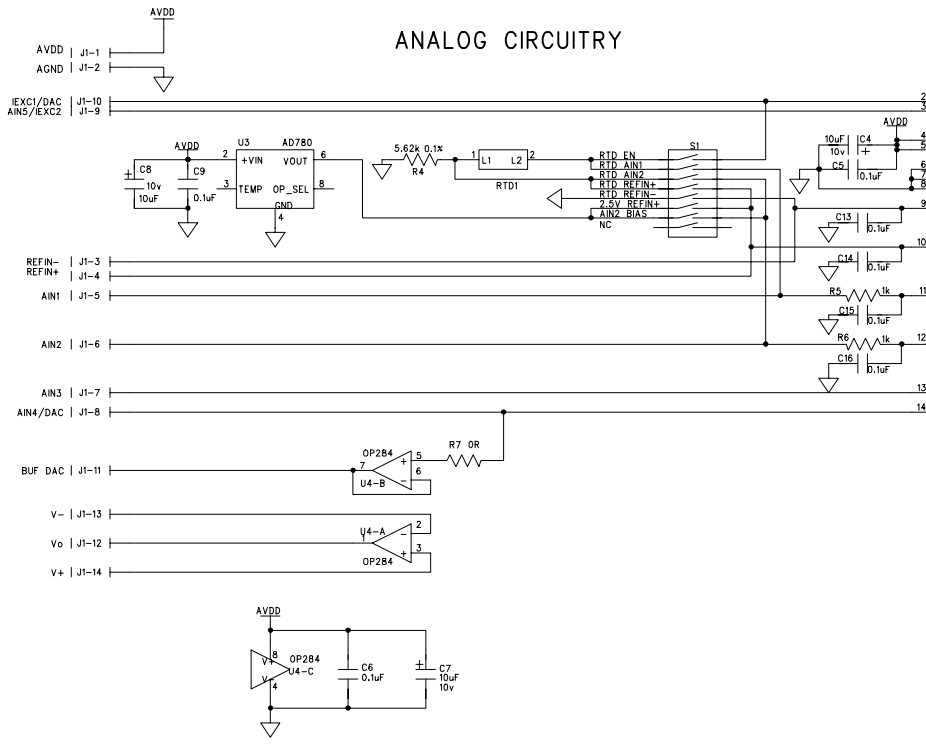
ANALOG CIRCUITRY

AVDD
AVDD | J1-1
AGND | J1-2
IEXC1/DAC | J1-10
AIN5/IEXC2 | J1-9
2
3
AVDD
C8
10v
10uF
C9
0.1uF
U3
AD780
2
+VIN
VOUT
6
3
TEMP
OP_SEL
8
GND
4
5.62k 0.1%
R4
1
L1
L2
2
RTD1
S1
RTD EN
RTD AIN1
RTD AIN2
RTD REFIN+
RTD REFIN-
2.5V REFIN+
AIN2 BIAS
NC
10uF
C4
10v
C5
0.1uF
AVDD
4
5
6
7
8
9
C13
0.1uF
10
C14
0.1uF
REFIN- | J1-3
REFIN+ | J1-4
AIN1 | J1-5
R5
1k
11
C15
0.1uF
AIN2 | J1-6
R6
1k
12
C16
0.1uF
AIN3 | J1-7
13
AIN4/DAC | J1-8
14
OP284
7
5
6
U4-B
R7 0R
BUF DAC | J1-11
V- | J1-13
U4-A
2
Vo | J1-12
1
3
OP284
V+ | J1-14
AVDD
8
V+
OP284
U4-C
V-
4
C6
0.1uF
C7
10uF
10v